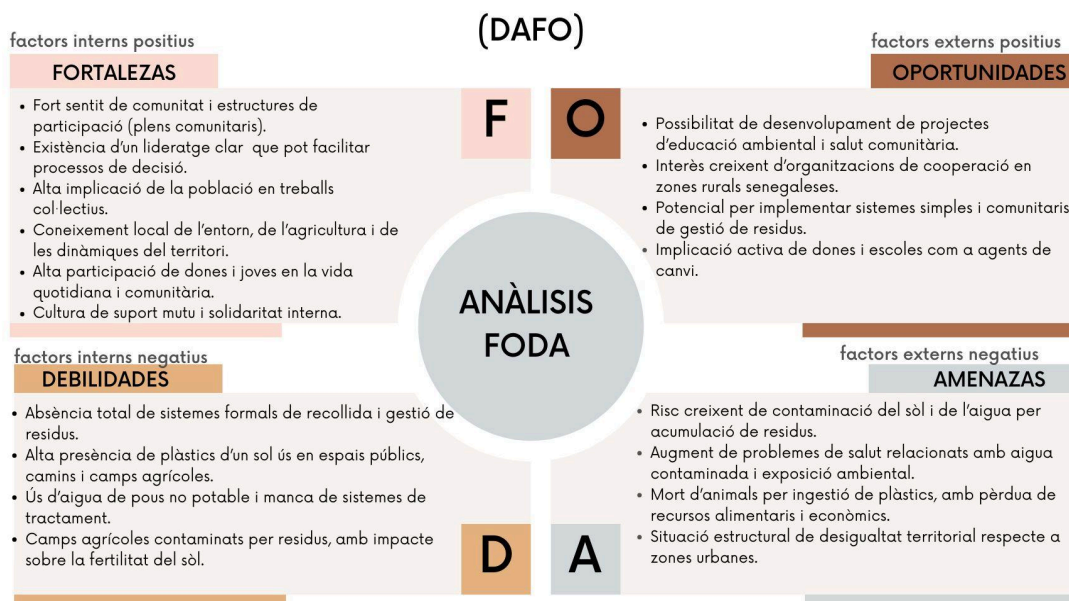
(DAFO)

factors interns positius

FORTALEZAS

- Fort sentit de comunitat i estructures de participació (plens comunitaris).
- Existència d'un lideratge clar que pot facilitar processos de decisió.
- Alta implicació de la població en treballs col·lectius.
- Coneixement local de l'entorn, de l'agricultura i de les dinàmiques del territori.
- Alta participació de dones i joves en la vida quotidiana i comunitària.
- Cultura de suport mutu i solidaritat interna.

F

O

factors externs positius

OPORTUNIDADES

- Possibilitat de desenvolupament de projectes d'educació ambiental i salut comunitària.
- Interès creixent d'organitzacions de cooperació en zones rurals senegaleses.
- Potencial per implementar sistemes simples i comunitaris de gestió de residus.
- Implicació activa de dones i escoles com a agents de canvi.

ANÀLISIS FODA

factors interns negatius

DEBILIDADES

- Absència total de sistemes formals de recollida i gestió de residus.
- Alta presència de plàstics d'un sol ús en espais públics, camins i camps agrícoles.
- Ús d'aigua de pous no potable i manca de sistemes de tractament.
- Camps agrícoles contaminats per residus, amb impacte sobre la fertilitat del sòl.

D

A

factors externs negatius

AMENAZAS

- Risc creixent de contaminació del sòl i de l'aigua per acumulació de residus.
- Augment de problemes de salut relacionats amb aigua contaminada i exposició ambiental.
- Mort d'animals per ingestió de plàstics, amb pèrdua de recursos alimentaris i econòmics.
- Situació estructural de desigualtat territorial respecte a zones urbanes.